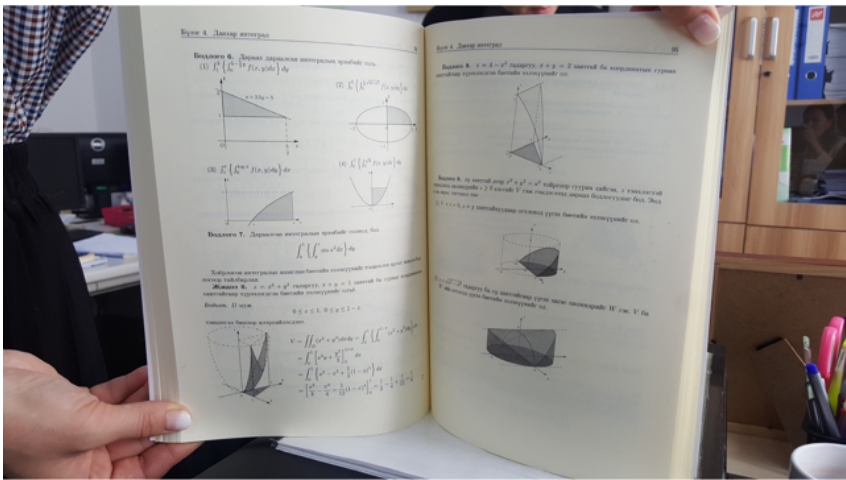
Бүлэг 4. Давхар интеграл

Бодлого 6. Дараах давхар интегралын эрэмбийг соль.

(1) $\int_0^1 \left[\int_0^{2-y} f(x,y)dx\right] dy$

(2) $\int_0^1 \left[\int_{-\sqrt{1-y^2}}^{\sqrt{1-y^2}} f(x,y)dx\right] dy$

$x = 2(y-1)$

(3) $\int_0^1 \left[\int_0^{x} f(x,y)dy\right] dx$

(4) $\int_0^1 \left[\int_{x^2}^{1} f(x,y)dy\right] dx$

Бодлого 7. Давхар интегралын эрэмбийг солиод бод.

$\int_0^1 \left(\int_y^1 \sin x^2 dx\right) dy$

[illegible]

Жишээ 6. $z = x^2 + y^2$ гадаргуу, $x + y = 1$ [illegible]

Бодолт. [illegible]

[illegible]

$V = \iint_D (x^2 + y^2)dxdy = \int_0^1 \left[\int_0^{1-x} (x^2+y^2)dy\right] dx$

$= \int_0^1 \left[x^2 y + \frac{y^3}{3}\right]_0^{1-x} dx$

$= \int_0^1 \left[x^2(1-x) + \frac{1}{3}(1-x)^3\right] dx$

$= \left[\frac{x^3}{3} - \frac{x^4}{4} - \frac{1}{12}(1-x)^4\right]_0^1 = \frac{1}{3} - \frac{1}{4} + \frac{1}{12} = \frac{1}{6}$

Бүлэг 4. Давхар интеграл

Бодлого 8. $z = 4 - x^2$ гадаргуу, $x + y = 2$ хавтгай ба координатын гурван хавтгайгаар хүрээлэгдсэн биетийн эзлэхүүнийг ол.

Бодлого 9. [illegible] $x^2 + y^2 = a^2$ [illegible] гурвын хайчаа, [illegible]

(1) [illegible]

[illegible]